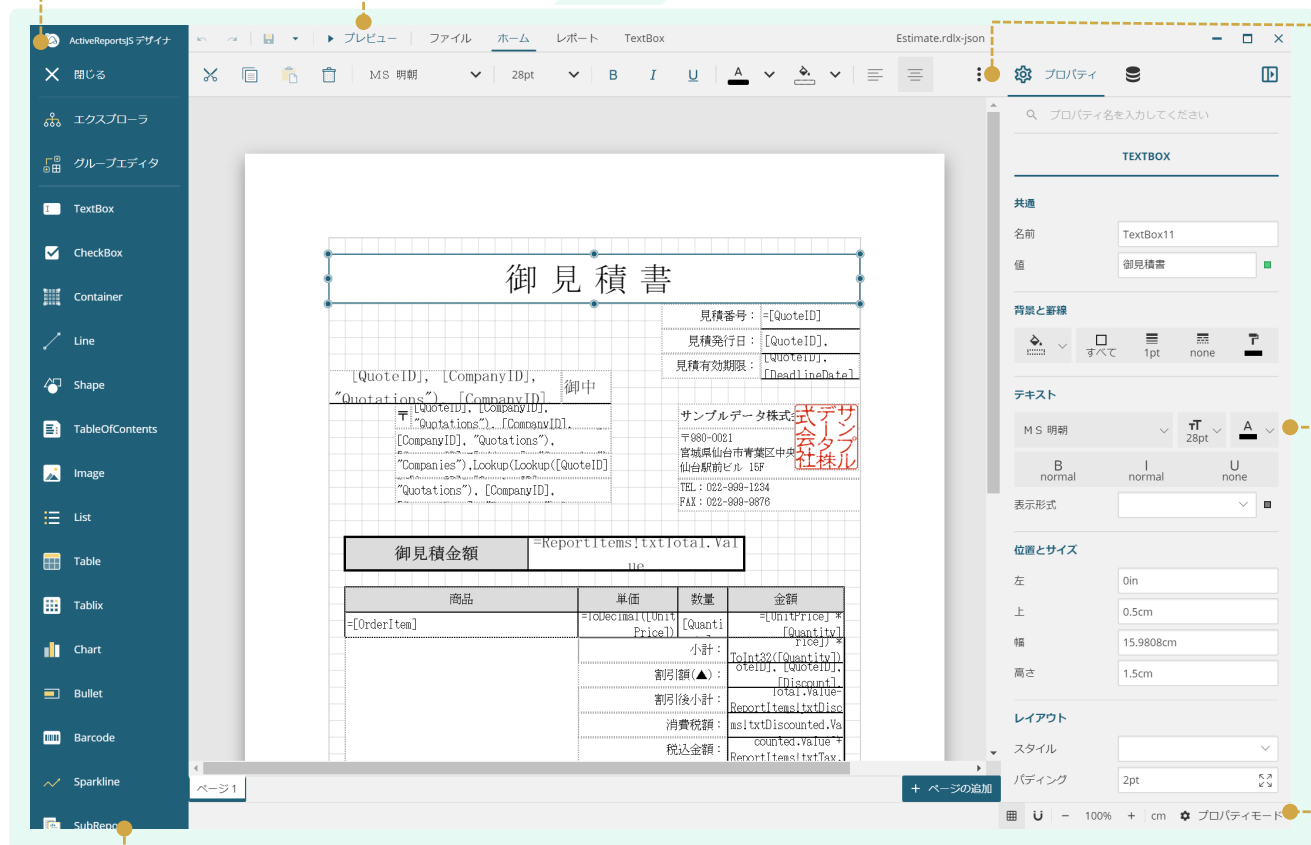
ActiveReportsJS デザイナ
プレビュー
ファイル
ホーム
レポート
TextBox
Estimate.rdlx-json

閉じる
MS 明朝
28pt
B
I
U
A
プロパティ

エクスプローラ
プロパティ名を入力してください
グループエディタ
TEXTBOX
TextBox
共通
名前 TextBox11
CheckBox
値 御見積書
Container
背景と罫線
Line
すべて 1pt none
Shape
テキスト
TableOfContents
MS 明朝 28pt A
Image
B normal
I normal
U none
List
表示形式
Table
位置とサイズ
Tablix
左 0in
上 0.5cm
Chart
幅 15.9808cm
高さ 1.5cm
Bullet
レイアウト
Barcode
スタイル
Sparkline
パディング 2pt
SubRepo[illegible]

御見積書
見積番号： =[QuoteID]
見積発行日： =[QuoteID],
見積有効期限： [QuoteID], [DeadlineDate]
[QuoteID], [CompanyID], "Quotations", [CompanyID]
御中
〒[QuoteID], [CompanyID], "Quotations", [CompanyID],
[CompanyID], "Quotations"),
"Companies"),Lookup(Lookup([QuoteID]
"Quotations", [CompanyID],
サンプルデータ株式会社
〒980-0021
宮城県仙台市青葉区中央
仙台駅前ビル 15F
サンプルデータ株式会社
TEL：022-999-1234
FAX：022-999-9876
御見積金額 =ReportItems!txtTotal.Value

| 商品 | 単価 | 数量 | 金額 |
|---|---|---|---|
| =[OrderItem] | =ToDecimal([UnitPrice]) | [Quanti | =[UnitPrice] * [Quantity] |
| | 小計： | | rice]) * ToInt32([Quantity]) |
| | 割引額(▲)： | | oteID], [QuoteID], [Discount], |
| | 割引後小計： | | Total.Value-ReportItems!txtDisc |
| | 消費税額： | | ms!txtDiscounted.Va |
| | 税込金額： | | counted.Value + ReportItems!txtTax. |

ページ1
+ ページの追加
100%
cm
プロパティモード